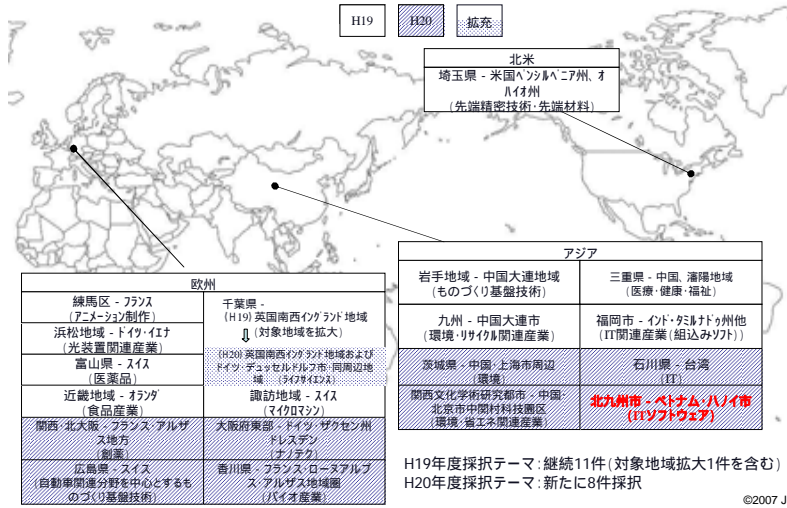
H19　H20　拡充

北米
埼玉県 - 米国ペンシルベニア州、オハイオ州
（先端精密技術・先端材料）

欧州

| 練馬区 - フランス（アニメーション制作） | 千葉県 -（H19）英国南西イングランド地域 ⇩（対象地域を拡大） |
|---|---|
| 浜松地域 - ドイツ・イエナ（光装置関連産業） | |
| 富山県 - スイス（医薬品） | （H20）英国南西イングランド地域およびドイツ・デュッセルドルフ市・同周辺地域　（ライフサイエンス） |
| 近畿地域 - オランダ（食品産業） | 諏訪地域 - スイス（マイクロマシン） |
| 関西・北大阪 - フランス・アルザス地方（創薬） | 大阪府東部 - ドイツ・ザクセン州ドレスデン（ナノテク） |
| 広島県 - スイス（自動車関連分野を中心とするものづくり基盤技術） | 香川県 - フランス・ローヌアルプス・アルザス地域圏（バイオ産業） |

アジア

| 岩手地域 - 中国大連地域（ものづくり基盤技術） | 三重県 - 中国、瀋陽地域（医療・健康・福祉） |
|---|---|
| 九州 - 中国大連市（環境・リサイクル関連産業） | 福岡市 - インド・タミルナドゥ州他（IT関連産業（組込みソフト）） |
| 茨城県 - 中国、上海市周辺（環境） | 石川県 - 台湾（IT） |
| 関西文化学術研究都市 - 中国・北京市中関村科技園区（環境・省エネ関連産業） | 北九州市 - ベトナム・ハノイ市（ITソフトウェア） |

H19年度採択テーマ：継続11件（対象地域拡大1件を含む）
H20年度採択テーマ：新たに8件採択

©2007 J